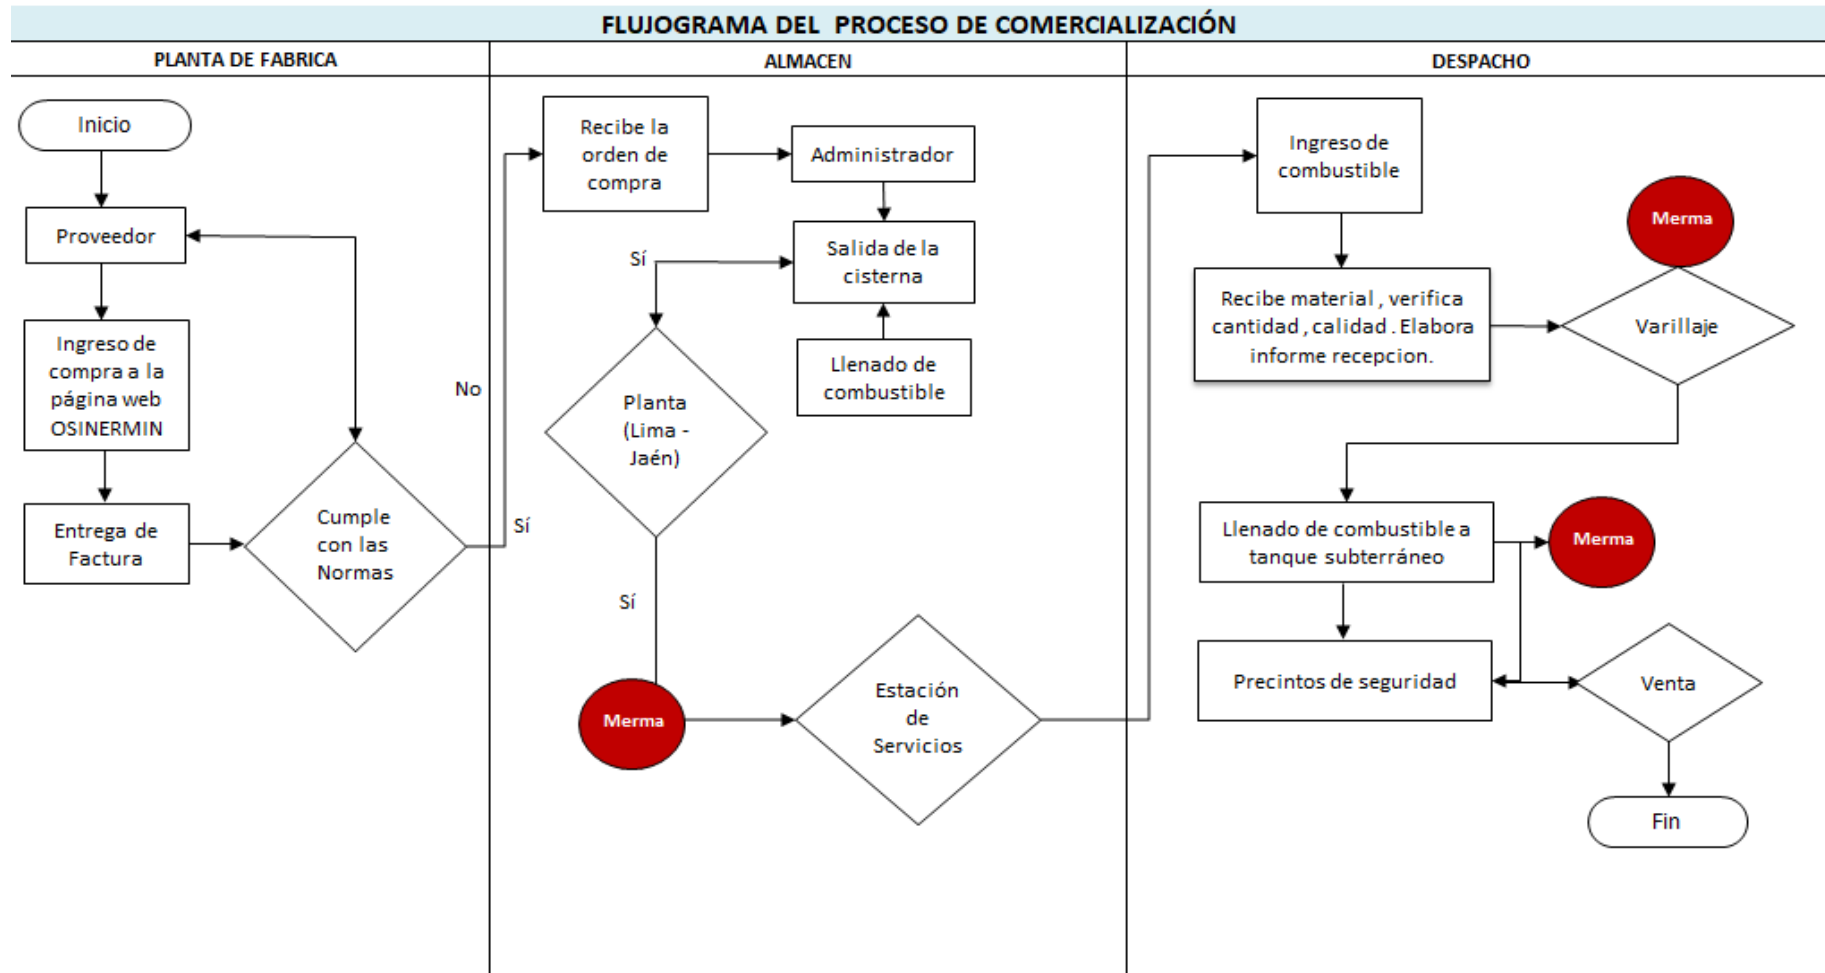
FLUJOGRAMA DEL PROCESO DE COMERCIALIZACIÓN

PLANTA DE FABRICA

Inicio

Proveedor

Ingreso de compra a la página web OSINERMIN

Entrega de Factura

Cumple con las Normas

No

Sí

ALMACEN

Recibe la orden de compra

Administrador

Salida de la cisterna

Sí

Llenado de combustible

Planta (Lima - Jaén)

Sí

Merma

Estación de Servicios

DESPACHO

Ingreso de combustible

Merma

Recibe material , verifica cantidad , calidad . Elabora informe recepcion.

Varillaje

Llenado de combustible a tanque subterráneo

Merma

Precintos de seguridad

Venta

Fin